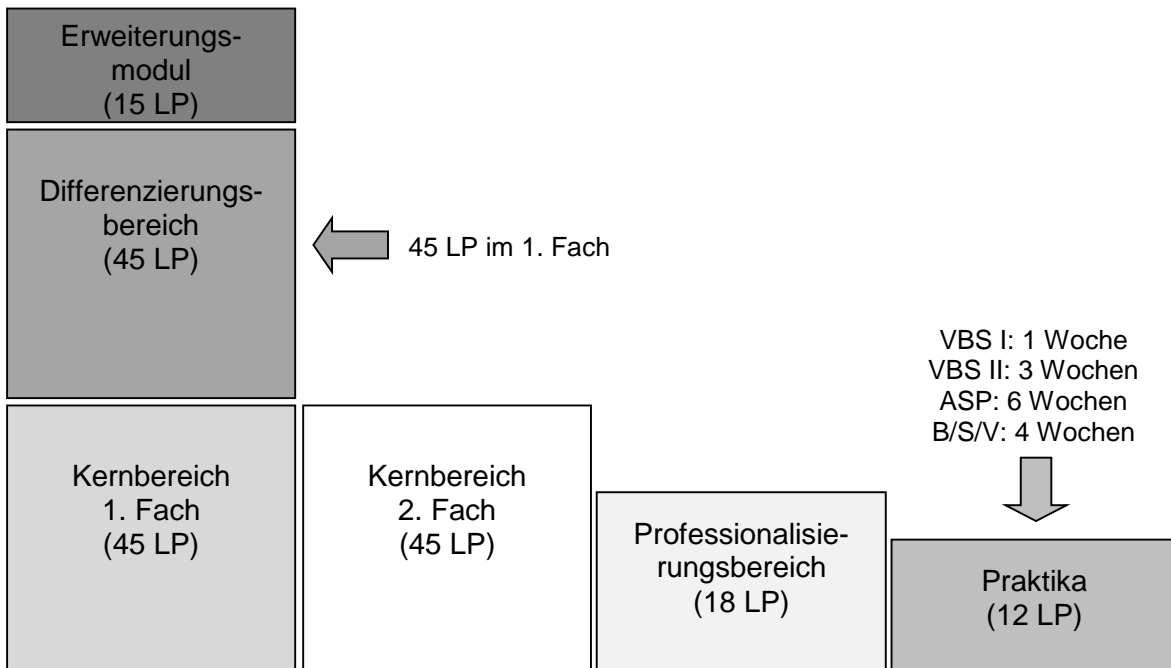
Erweiterungsmodul
(15 LP)

Differenzierungsbereich
(45 LP)

45 LP im 1. Fach

VBS I: 1 Woche
VBS II: 3 Wochen
ASP: 6 Wochen
B/S/V: 4 Wochen

Kernbereich
1. Fach
(45 LP)

Kernbereich
2. Fach
(45 LP)

Professionalisierungsbereich
(18 LP)

Praktika
(12 LP)